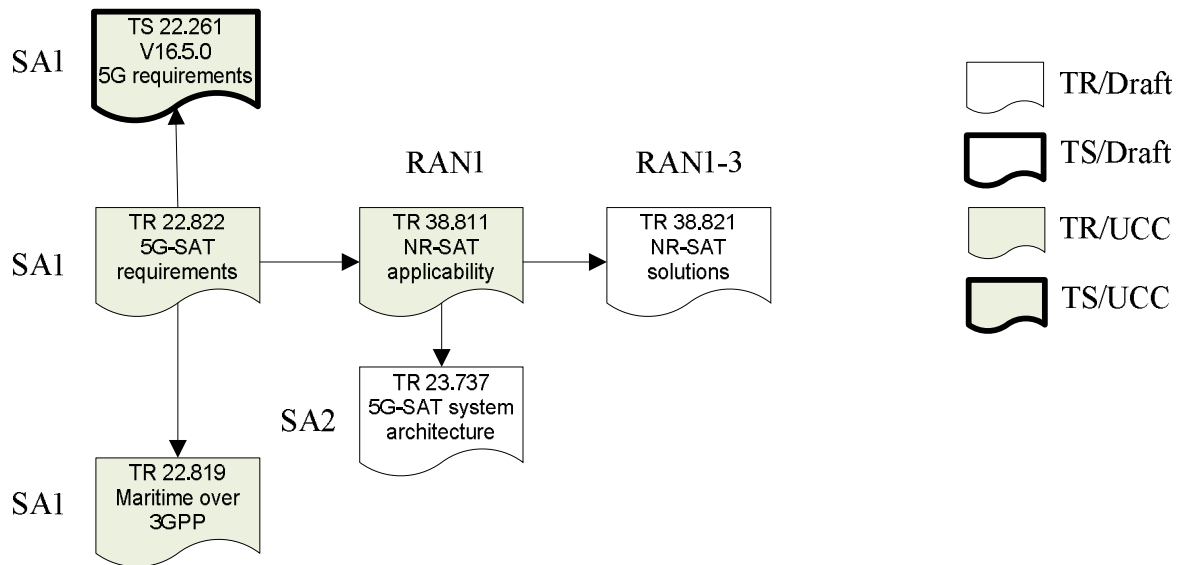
SA1

TS 22.261
V16.5.0
5G requirements

SA1

TR 22.822
5G-SAT
requirements

RAN1

TR 38.811
NR-SAT
applicability

RAN1-3

TR 38.821
NR-SAT
solutions

SA2

TR 23.737
5G-SAT system
architecture

SA1

TR 22.819
Maritime over
3GPP

TR/Draft

TS/Draft

TR/UCC

TS/UCC